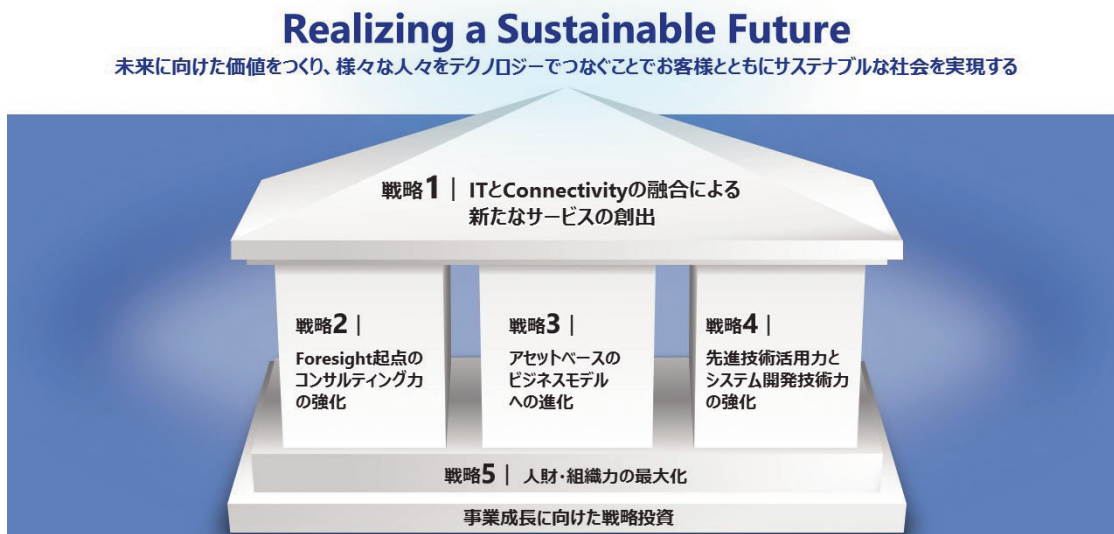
Realizing a Sustainable Future

未来に向けた価値をつくり、様々な人々をテクノロジーでつなぐことでお客様とともにサステナブルな社会を実現する

戦略1 | ITとConnectivityの融合による新たなサービスの創出

戦略2 | Foresight起点のコンサルティング力の強化

戦略3 | アセットベースのビジネスモデルへの進化

戦略4 | 先進技術活用力とシステム開発技術力の強化

戦略5 | 人財・組織力の最大化

事業成長に向けた戦略投資